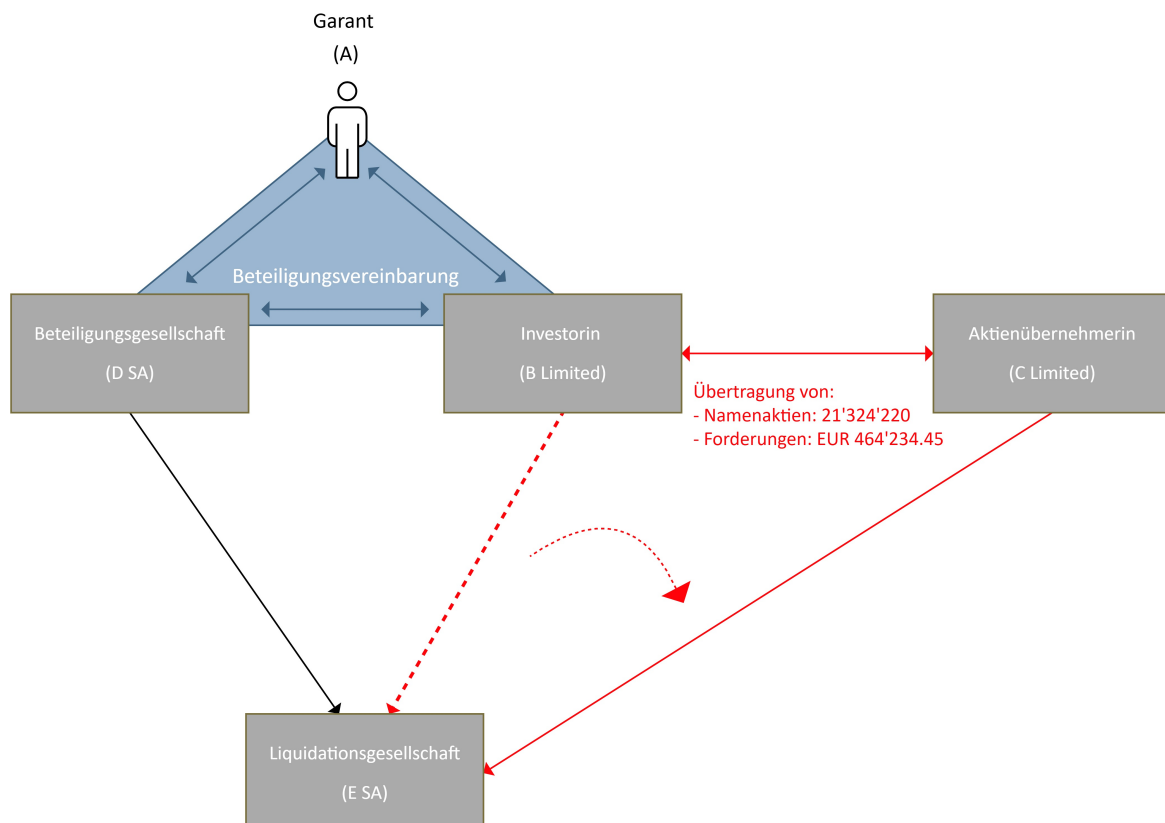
Garant

(A)

Beteiligungsvereinbarung

Beteiligungsgesellschaft

(D SA)

Investorin

(B Limited)

Aktienübernehmerin

(C Limited)

Übertragung von:
- Namenaktien: 21'324'220
- Forderungen: EUR 464'234.45

Liquidationsgesellschaft

(E SA)